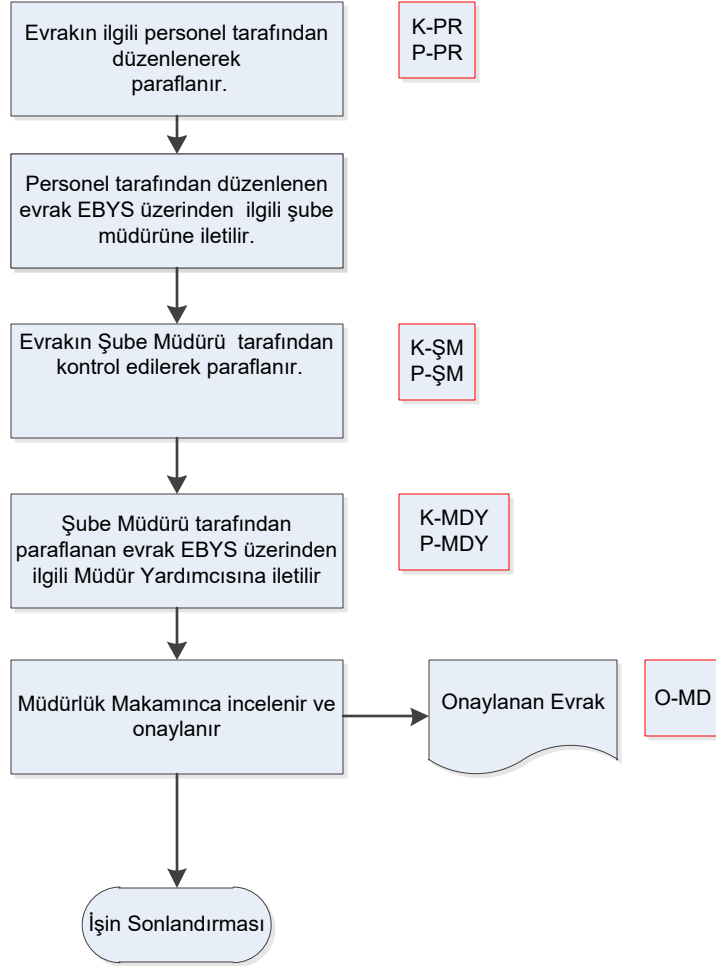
Evrakın ilgili personel tarafından düzenlenerek paraflanır.

K-PR
P-PR

Personel tarafından düzenlenen evrak EBYS üzerinden ilgili şube müdürüne iletilir.

Evrakın Şube Müdürü tarafından kontrol edilerek paraflanır.

K-ŞM
P-ŞM

Şube Müdürü tarafından paraflanan evrak EBYS üzerinden ilgili Müdür Yardımcısına iletilir

K-MDY
P-MDY

Müdürlük Makamınca incelenir ve onaylanır

Onaylanan Evrak

O-MD

İşin Sonlandırması